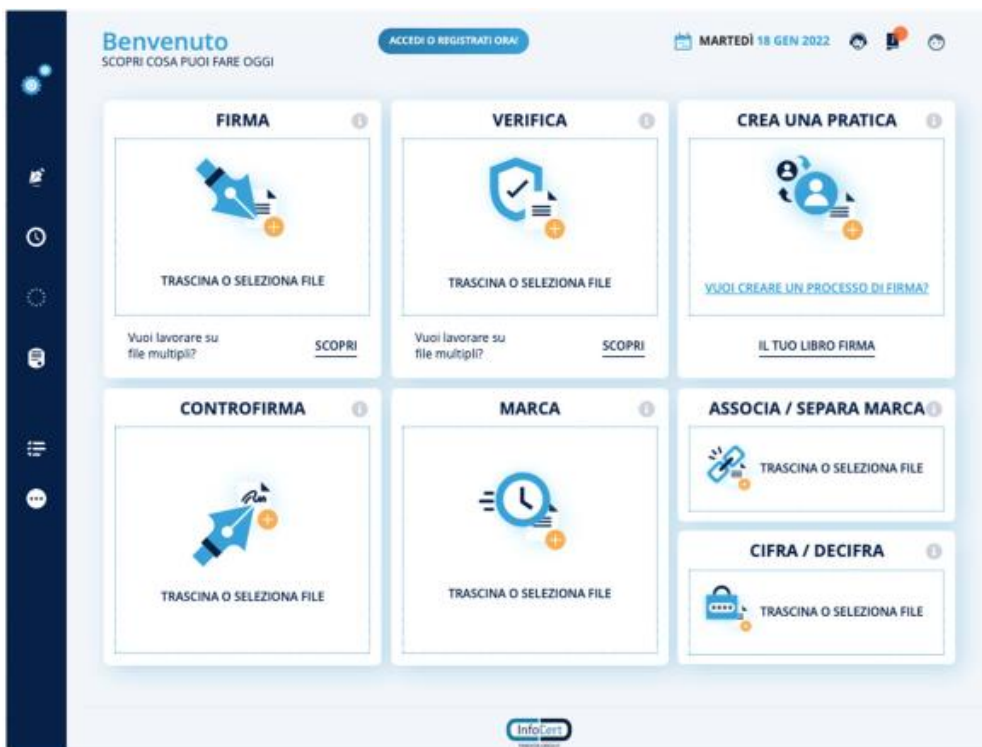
Benvenuto
SCOPRI COSA PUOI FARE OGGI

ACCEDI O REGISTRATI ORA!

MARTEDÌ 18 GEN 2022

FIRMA

TRASCINA O SELEZIONA FILE

Vuoi lavorare su file multipli?

SCOPRI

VERIFICA

TRASCINA O SELEZIONA FILE

Vuoi lavorare su file multipli?

SCOPRI

CREA UNA PRATICA

VUOI CREARE UN PROCESSO DI FIRMA?

IL TUO LIBRO FIRMA

CONTROFIRMA

TRASCINA O SELEZIONA FILE

MARCA

TRASCINA O SELEZIONA FILE

ASSOCIA / SEPARA MARCA

TRASCINA O SELEZIONA FILE

CIFRA / DECIFRA

TRASCINA O SELEZIONA FILE

InfoCert